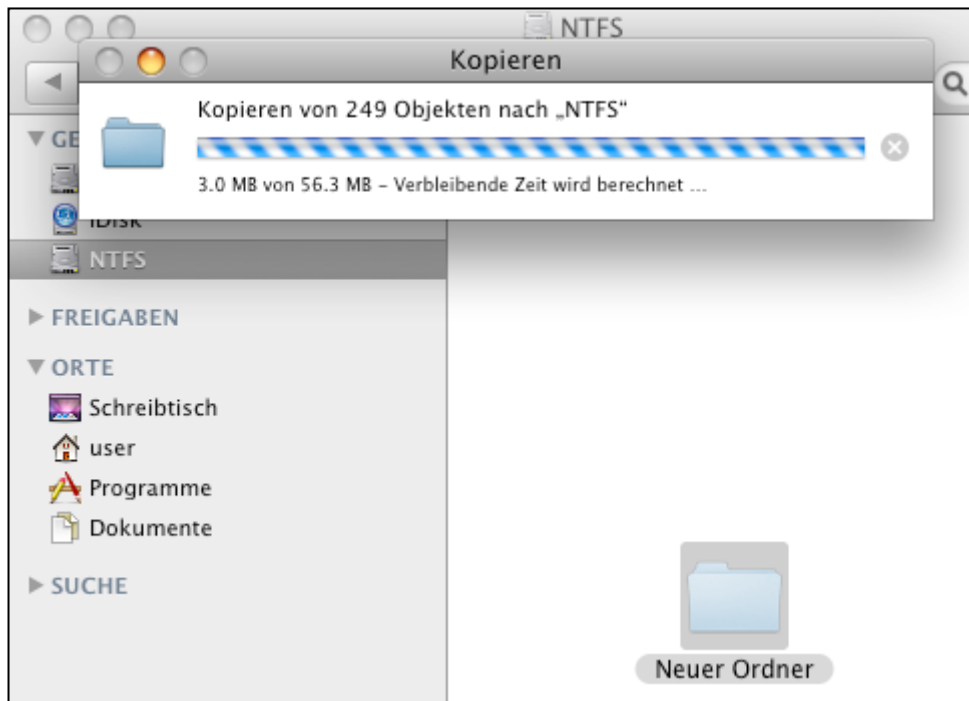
NTFS

Kopieren

Kopieren von 249 Objekten nach „NTFS“

3.0 MB von 56.3 MB – Verbleibende Zeit wird berechnet …

GE

iDisk

NTFS

FREIGABEN

ORTE

Schreibtisch

user

Programme

Dokumente

SUCHE

Neuer Ordner